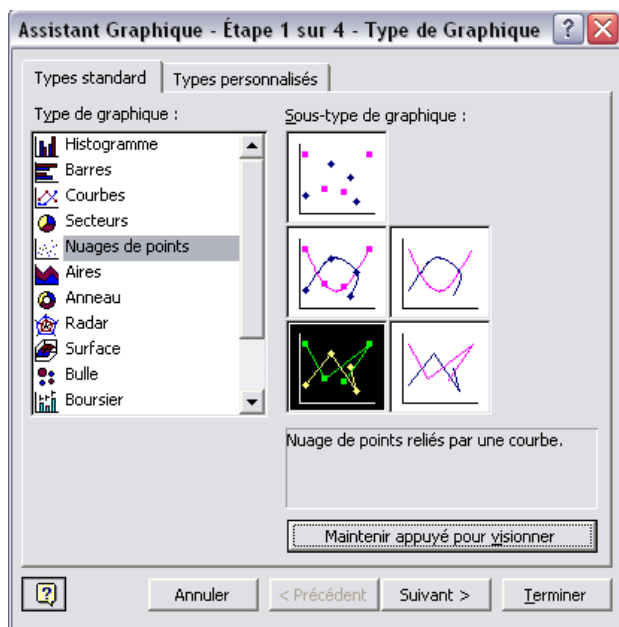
Assistant Graphique - Étape 1 sur 4 - Type de Graphique

Types standard
Types personnalisés

Type de graphique :
Histogramme
Barres
Courbes
Secteurs
Nuages de points
Aires
Anneau
Radar
Surface
Bulle
Boursier

Sous-type de graphique :

Nuage de points reliés par une courbe.

Maintenir appuyé pour visionner

Annuler
< Précédent
Suivant >
Terminer